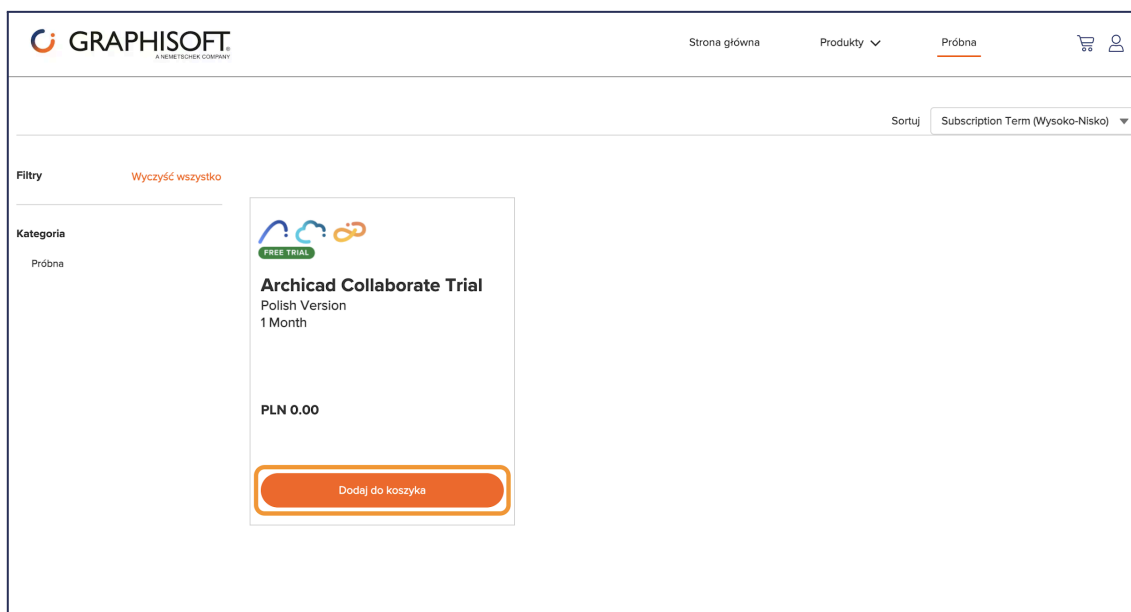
GRAPHISOFT.
A NEMETSCHEK COMPANY

Strona główna
Produkty
Próbna

Sortuj
Subscription Term (Wysoko-Nisko)

Filtry
Wyczyść wszystko

Kategoria
Próbna

FREE TRIAL
Archicad Collaborate Trial
Polish Version
1 Month

PLN 0.00

Dodaj do koszyka